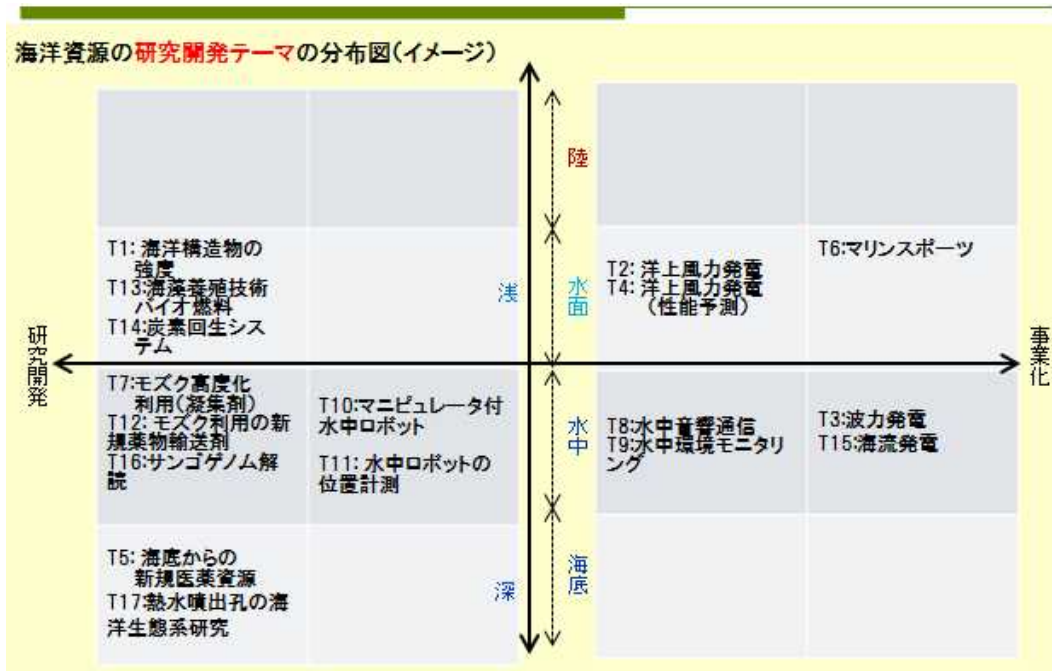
海洋資源の研究開発テーマの分布図(イメージ)

陸

浅

水面

水中

深

海底

研究開発

事業化

T1: 海洋構造物の強度
T13:海藻養殖技術バイオ燃料
T14:炭素回生システム

T2: 洋上風力発電
T4: 洋上風力発電(性能予測)

T6:マリンスポーツ

T7:モズク高度化利用(凝集剤)
T12: モズク利用の新規薬物輸送剤
T16:サンゴゲノム解読

T10:マニピュレータ付水中ロボット

T11: 水中ロボットの位置計測

T8:水中音響通信
T9:水中環境モニタリング

T3:波力発電
T15:海流発電

T5: 海底からの新規医薬資源
T17:熱水噴出孔の海洋生態系研究